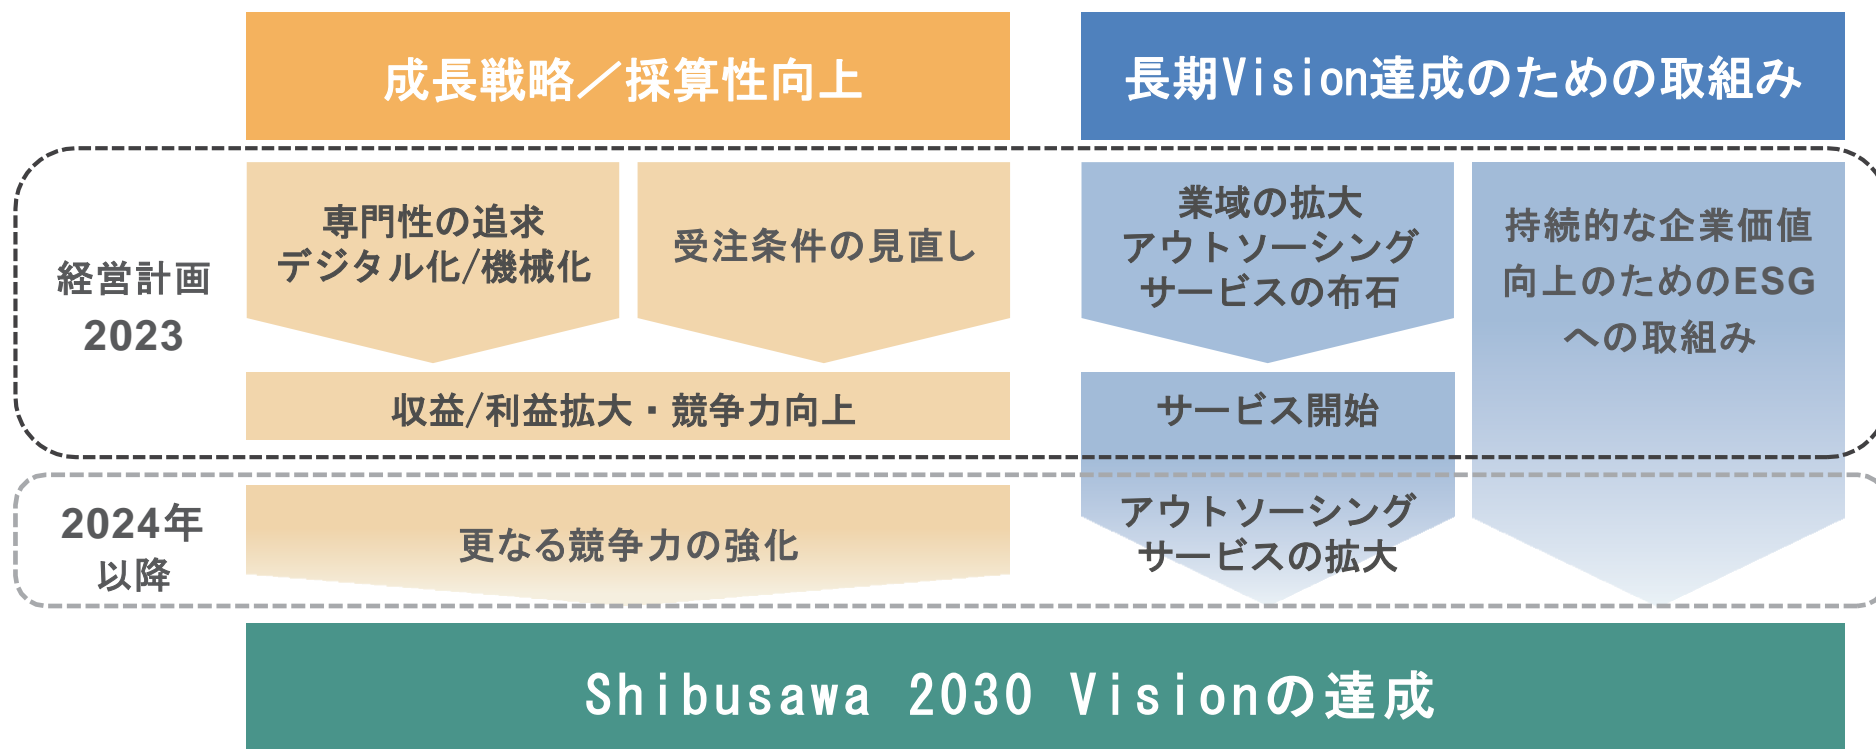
成長戦略／採算性向上

長期Vision達成のための取組み

経営計画
2023

専門性の追求
デジタル化/機械化

受注条件の見直し

業域の拡大
アウトソーシング
サービスの布石

持続的な企業価値
向上のためのESG
への取組み

収益/利益拡大・競争力向上

サービス開始

2024年
以降

更なる競争力の強化

アウトソーシング
サービスの拡大

Shibusawa 2030 Visionの達成